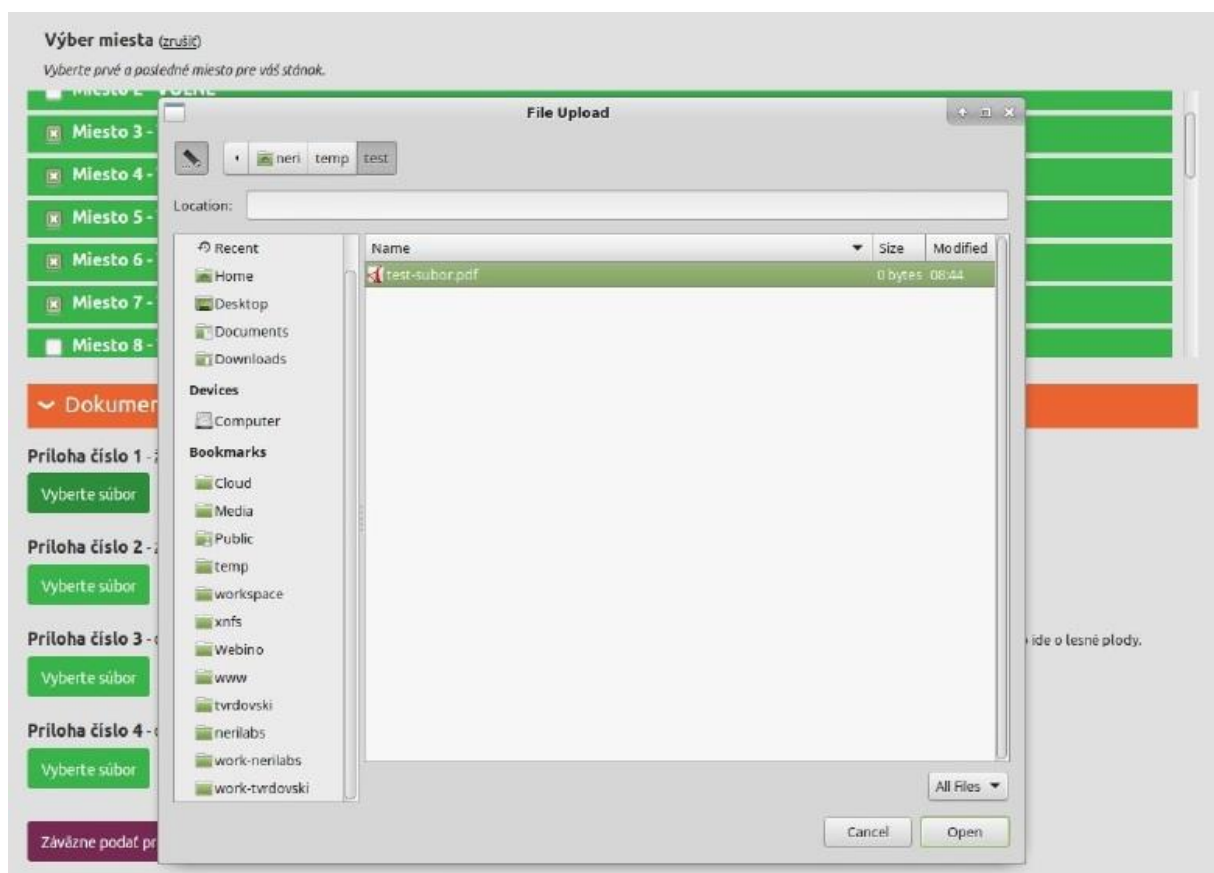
Výber miesta (zrušiť)

Vyberte prvé a posledné miesto pre váš stánok.

Miesto 2 - VOĽNÉ

Miesto 3 -

Miesto 4 -

Miesto 5 -

Miesto 6 -

Miesto 7 -

Miesto 8 -

Dokumen

Príloha číslo 1 -

Vyberte súbor

Príloha číslo 2 -

Vyberte súbor

Príloha číslo 3 -

ide o lesné plody.

Vyberte súbor

Príloha číslo 4 -

Vyberte súbor

Záväzne podať pr

File Upload

neri temp test

Location:

Recent
Home
Desktop
Documents
Downloads
Devices
Computer
Bookmarks
Cloud
Media
Public
temp
workspace
xnfs
Webino
www
tvrdovski
nerilabs
work-nerilabs
work-tvrdovski

| Name | Size | Modified |
|---|---|---|
| test-subor.pdf | 0 bytes | 08:44 |

All Files

Cancel

Open